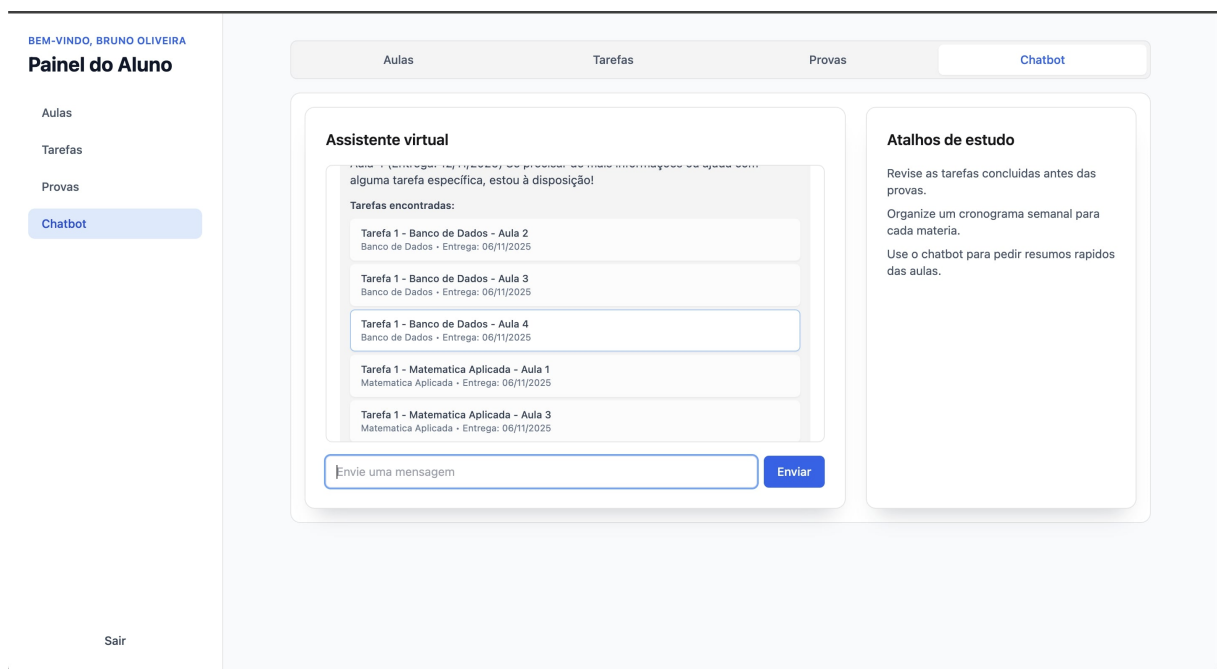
BEM-VINDO, BRUNO OLIVEIRA
Painel do Aluno

Aulas
Tarefas
Provas
Chatbot

Sair

Aulas | Tarefas | Provas | Chatbot

Assistente virtual

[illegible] alguma tarefa específica, estou à disposição!

Tarefas encontradas:

Tarefa 1 - Banco de Dados - Aula 2
Banco de Dados • Entrega: 06/11/2025

Tarefa 1 - Banco de Dados - Aula 3
Banco de Dados • Entrega: 06/11/2025

Tarefa 1 - Banco de Dados - Aula 4
Banco de Dados • Entrega: 06/11/2025

Tarefa 1 - Matematica Aplicada - Aula 1
Matematica Aplicada • Entrega: 06/11/2025

Tarefa 1 - Matematica Aplicada - Aula 3
Matematica Aplicada • Entrega: 06/11/2025

Envie uma mensagem
Enviar

Atalhos de estudo

Revise as tarefas concluidas antes das provas.

Organize um cronograma semanal para cada materia.

Use o chatbot para pedir resumos rapidos das aulas.